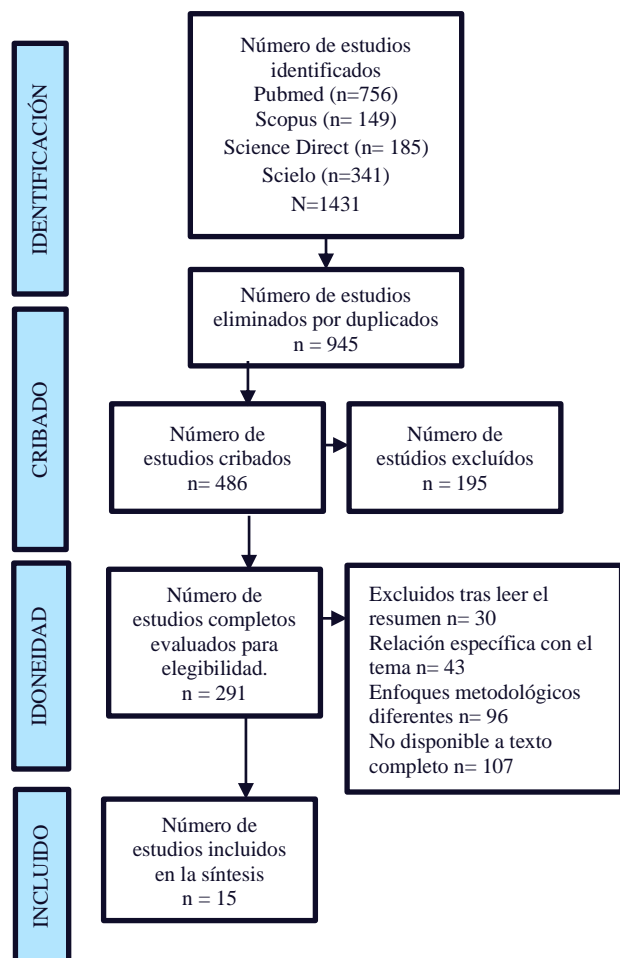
IDENTIFICACIÓN

Número de estudios identificados
Pubmed (n=756)
Scopus (n= 149)
Science Direct (n= 185)
Scielo (n=341)
N=1431

Número de estudios eliminados por duplicados
n = 945

CRIBADO

Número de estudios cribados
n= 486

Número de estúdios excluídos
n = 195

IDONEIDAD

Número de estudios completos evaluados para elegibilidad.
n = 291

Excluidos tras leer el resumen n= 30
Relación específica con el tema n= 43
Enfoques metodológicos diferentes n= 96
No disponible a texto completo n= 107

INCLUIDO

Número de estudios incluidos en la síntesis
n = 15